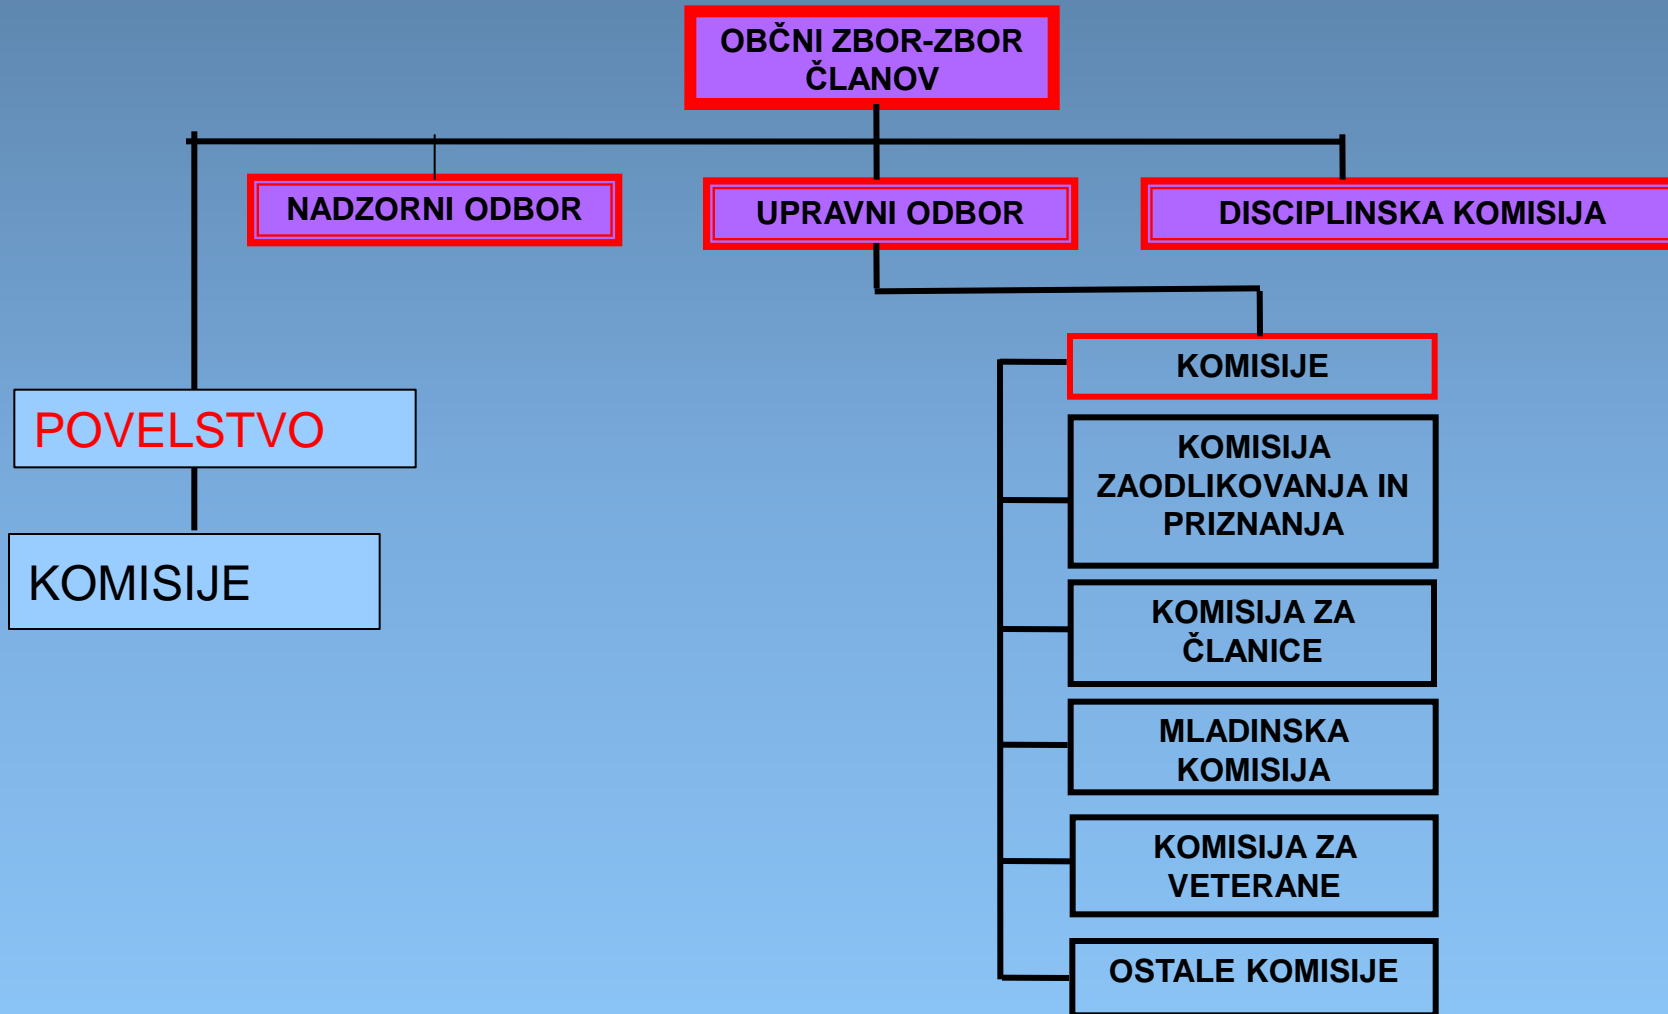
OBČNI ZBOR-ZBOR ČLANOV

NADZORNI ODBOR

UPRAVNI ODBOR

DISCIPLINSKA KOMISIJA

POVELSTVO

KOMISIJE

KOMISIJE

KOMISIJA ZAODLIKOVANJA IN PRIZNANJA

KOMISIJA ZA ČLANICE

MLADINSKA KOMISIJA

KOMISIJA ZA VETERANE

OSTALE KOMISIJE